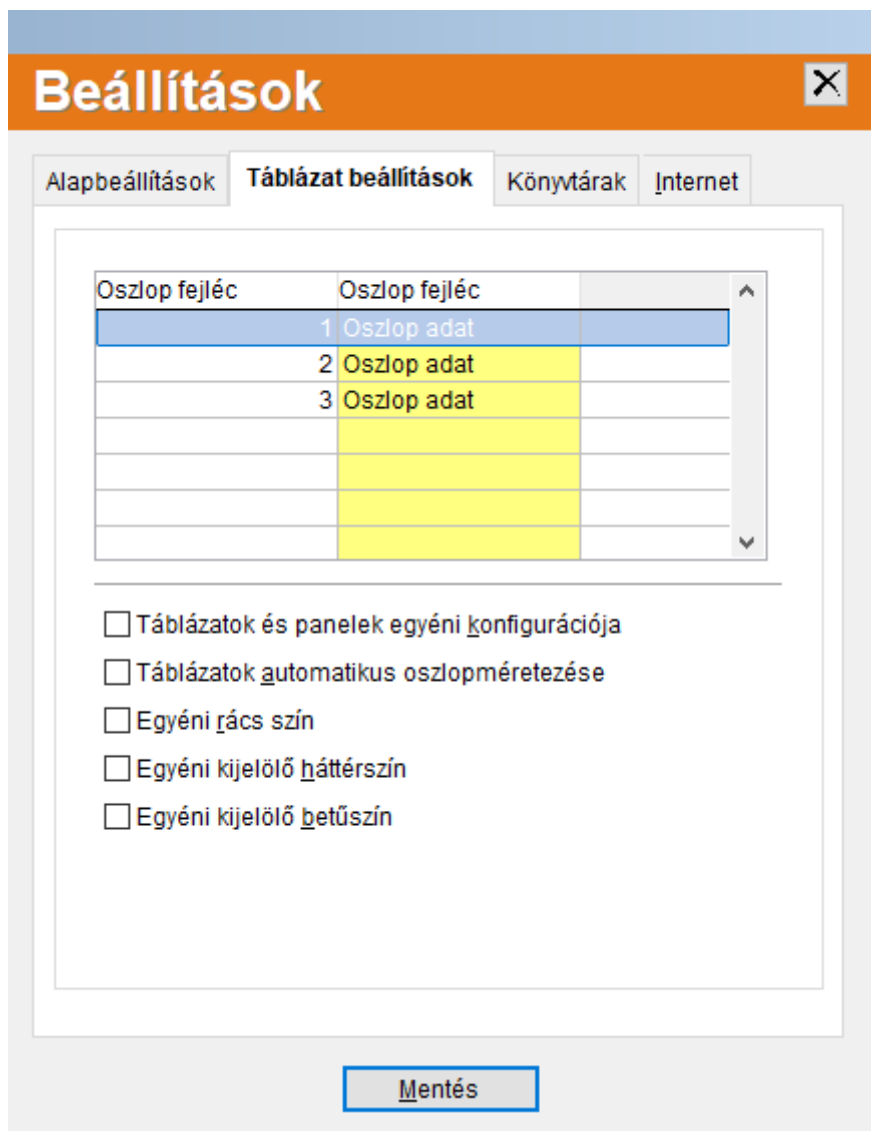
Beállítások

Alapbeállítások | Táblázat beállítások | Könyvtárak | Internet

| Oszlop fejléc | Oszlop fejléc | |
|---|---|---|
| 1 | Oszlop adat | |
| 2 | Oszlop adat | |
| 3 | Oszlop adat | |
| | | |
| | | |
| | | |
| | | |

Táblázatok és panelek egyéni konfigurációja
Táblázatok automatikus oszlopméretezése
Egyéni rács szín
Egyéni kijelölő háttérszín
Egyéni kijelölő betűszín

Mentés